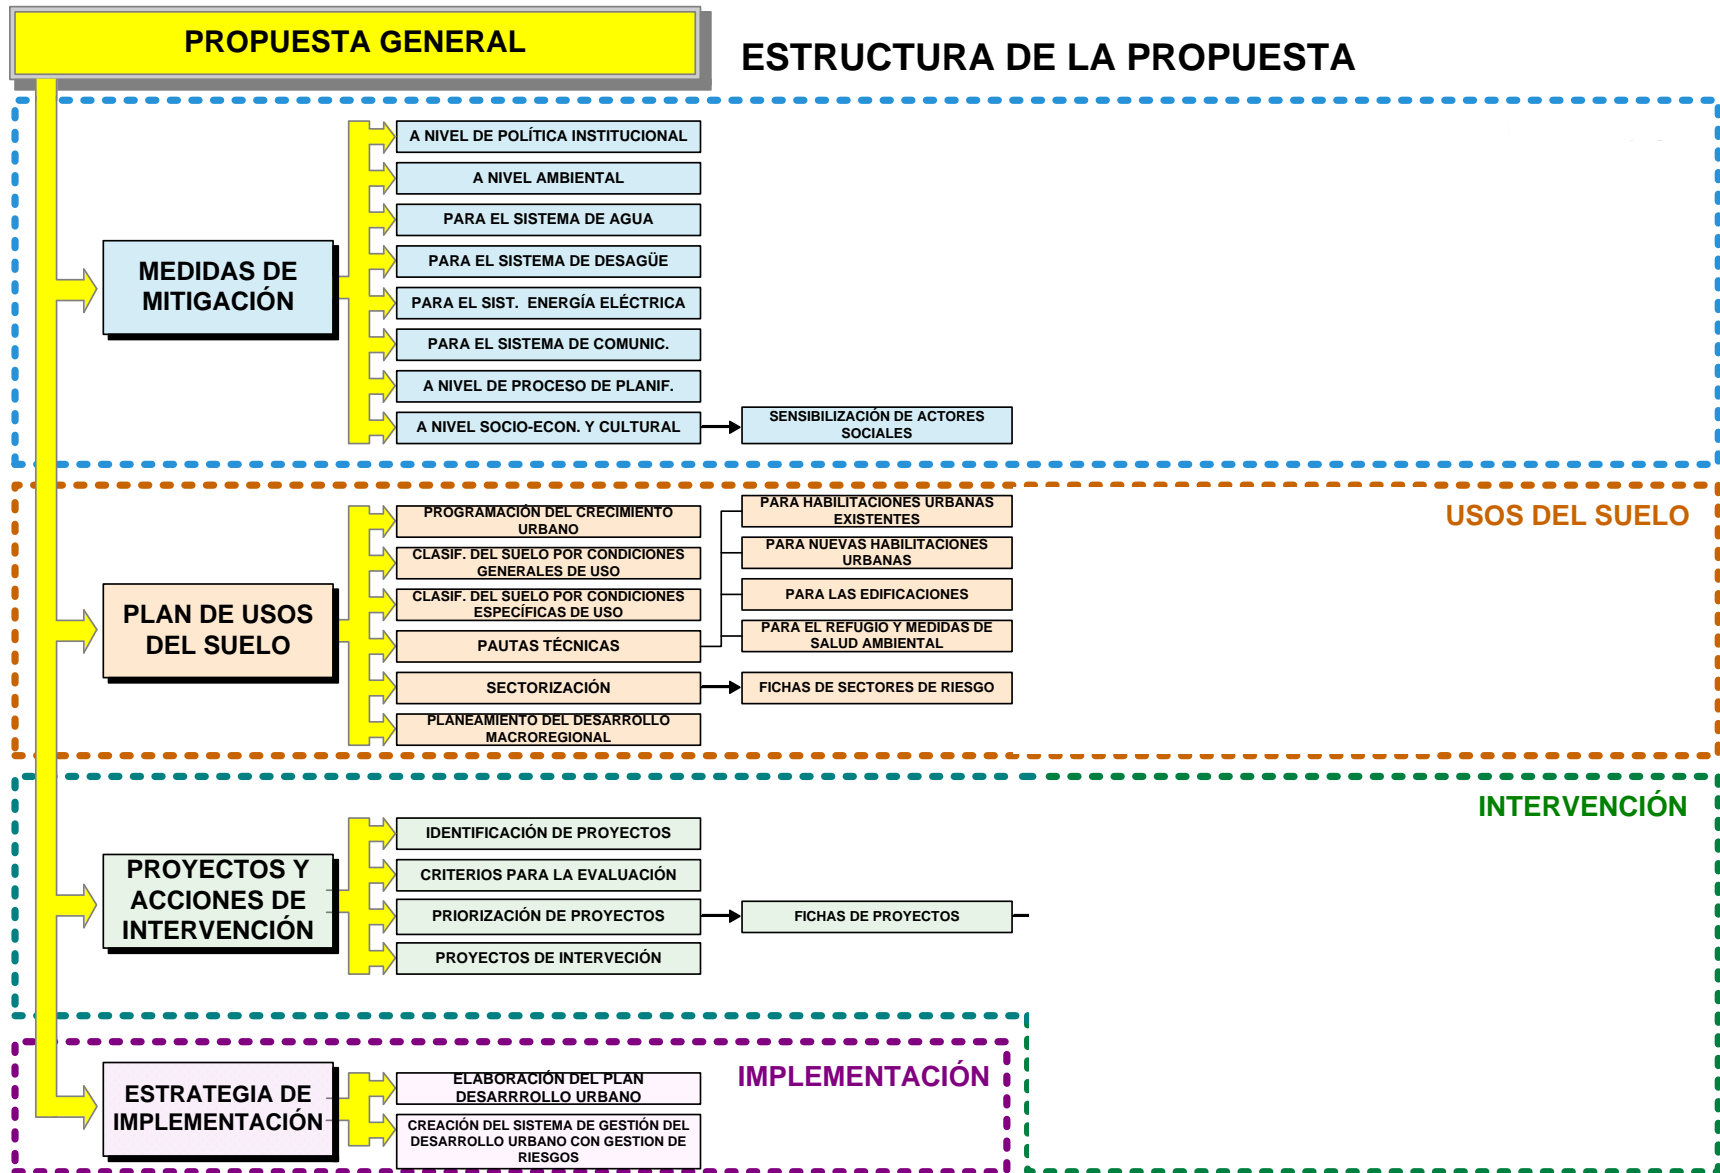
PROPUESTA GENERAL

ESTRUCTURA DE LA PROPUESTA

MEDIDAS DE MITIGACIÓN

A NIVEL DE POLÍTICA INSTITUCIONAL
A NIVEL AMBIENTAL
PARA EL SISTEMA DE AGUA
PARA EL SISTEMA DE DESAGÜE
PARA EL SIST. ENERGÍA ELÉCTRICA
PARA EL SISTEMA DE COMUNIC.
A NIVEL DE PROCESO DE PLANIF.
A NIVEL SOCIO-ECON. Y CULTURAL
SENSIBILIZACIÓN DE ACTORES SOCIALES

USOS DEL SUELO

PLAN DE USOS DEL SUELO

PROGRAMACIÓN DEL CRECIMIENTO URBANO
CLASIF. DEL SUELO POR CONDICIONES GENERALES DE USO
CLASIF. DEL SUELO POR CONDICIONES ESPECÍFICAS DE USO
PAUTAS TÉCNICAS
SECTORIZACIÓN
PLANEAMIENTO DEL DESARROLLO MACROREGIONAL

PARA HABILITACIONES URBANAS EXISTENTES
PARA NUEVAS HABILITACIONES URBANAS
PARA LAS EDIFICACIONES
PARA EL REFUGIO Y MEDIDAS DE SALUD AMBIENTAL
FICHAS DE SECTORES DE RIESGO

INTERVENCIÓN

PROYECTOS Y ACCIONES DE INTERVENCIÓN

IDENTIFICACIÓN DE PROYECTOS
CRITERIOS PARA LA EVALUACIÓN
PRIORIZACIÓN DE PROYECTOS
PROYECTOS DE INTERVECIÓN
FICHAS DE PROYECTOS

ESTRATEGIA DE IMPLEMENTACIÓN

ELABORACIÓN DEL PLAN DESARROLLO URBANO
CREACIÓN DEL SISTEMA DE GESTIÓN DEL DESARROLLO URBANO CON GESTION DE RIESGOS

IMPLEMENTACIÓN